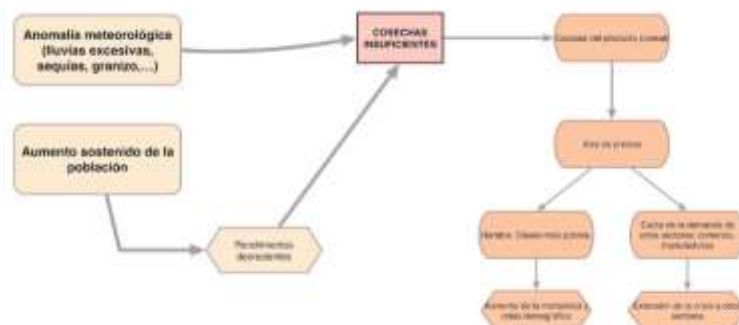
Anomalía meteorológica (lluvias excesivas, sequías, granizo,...)

Aumento sostenido de la población

Rendimientos decrecientes

COSECHAS INSUFICIENTES

Escasez del producto básico

Alza de precios

Hambre. Clases más pobres

Caída de la demanda de otros sectores: comercio, manufacturas

Aumento de la mortalidad y crisis demográfica

Extensión de la crisis a otros sectores